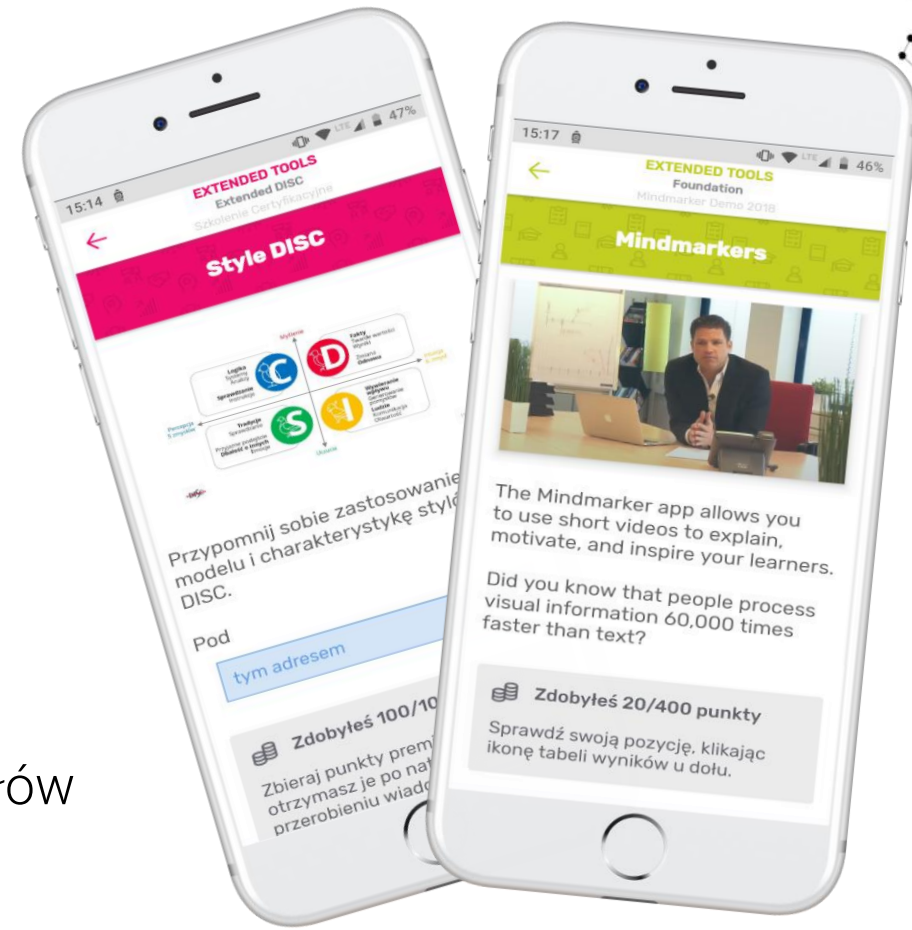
rów

15:14
47%
EXTENDED TOOLS
Extended DISC
Szkolenie Certyfikacyjne
Style DISC
C
D
S
I
Przypomnij sobie zastosowanie modelu i charakterystykę styl DISC.
Pod
tym adresem
Zdobyłeś 100/10
Zbieraj punkty prem otrzymasz je po nat przerobieniu wiado

15:17
46%
EXTENDED TOOLS
Foundation
Mindmarker Demo 2018
Mindmarkers
The Mindmarker app allows you to use short videos to explain, motivate, and inspire your learners.

Did you know that people process visual information 60,000 times faster than text?

Zdobyłeś 20/400 punkty
Sprawdź swoją pozycję, klikając ikonę tabeli wyników u dołu.